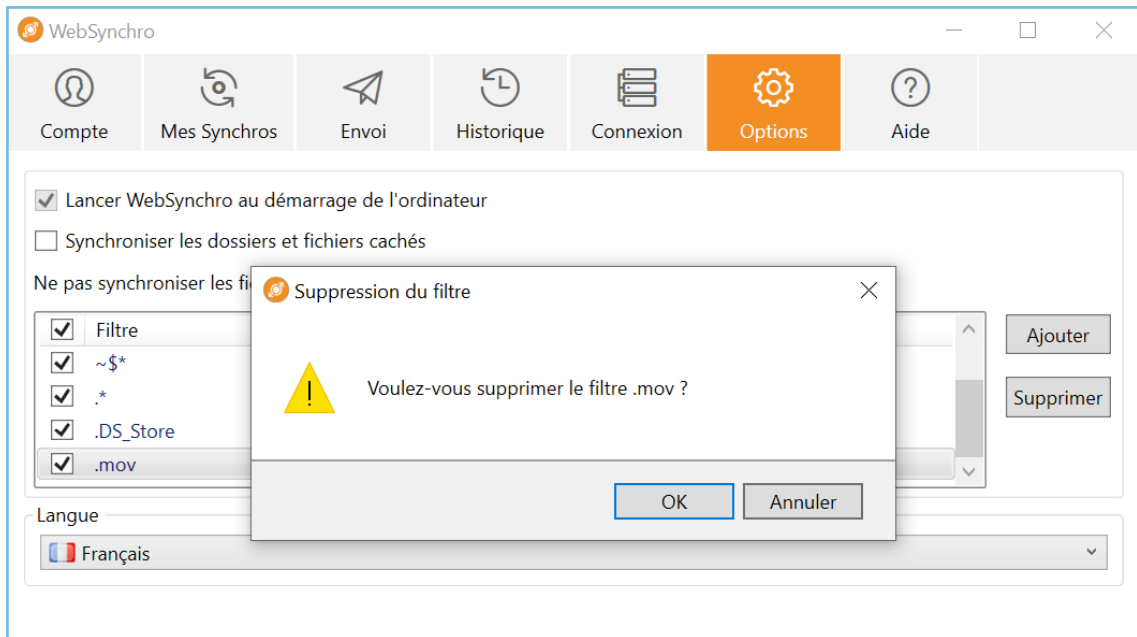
WebSynchro

Compte
Mes Synchros
Envoi
Historique
Connexion
Options
Aide

Lancer WebSynchro au démarrage de l'ordinateur

Synchroniser les dossiers et fichiers cachés

Ne pas synchroniser les fi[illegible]

Filtre
~$*
.*
.DS_Store
.mov

Ajouter
Supprimer

Suppression du filtre

Voulez-vous supprimer le filtre .mov ?

OK
Annuler

Langue
Français